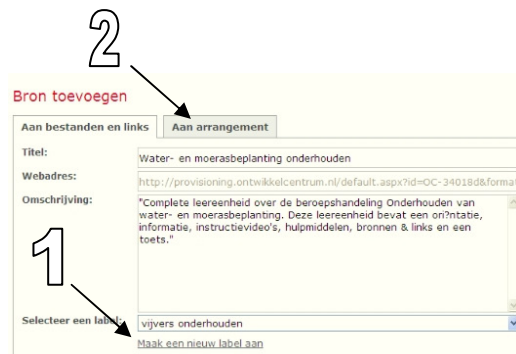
2

Bron toevoegen

Aan bestanden en links | Aan arrangement

Titel: Water- en moerasbeplanting onderhouden

Webadres: http://provisioning.ontwikkelcentrum.nl/default.aspx?id=OC-34018d&forma

Omschrijving: "Complete leereenheid over de beroepshandeling Onderhouden van water- en moerasbeplanting. Deze leereenheid bevat een ori?ntatie, informatie, instructievideo's, hulpmiddelen, bronnen & links en een toets."

1

Selecteer een label: vijvers onderhouden

Maak een nieuw label aan